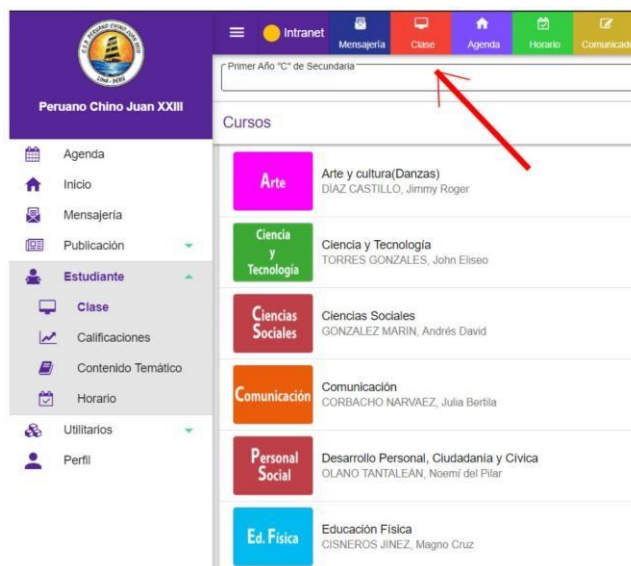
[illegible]

Peruano Chino Juan XXIII

Agenda
Inicio
Mensajería
Publicación
Estudiante
Clase
Calificaciones
Contenido Temático
Horario
Utilitarios
Perfil

Intranet
Mensajería
Clase
Agenda
Horario
Comunicado

Primer Año "C" de Secundaria

Cursos

Arte
Arte y cultura(Danzas)
DÍAZ CASTILLO, Jimmy Roger

Ciencia y Tecnología
Ciencia y Tecnología
TORRES GONZALES, John Eliseo

Ciencias Sociales
Ciencias Sociales
GONZALEZ MARIN, Andrés David

Comunicación
Comunicación
CORBACHO NARVAEZ, Julia Bertila

Personal Social
Desarrollo Personal, Ciudadanía y Cívica
OLANO TANTALEAN, Noemí del Pilar

Ed. Física
Educación Física
CISNEROS JINEZ, Magno Cruz